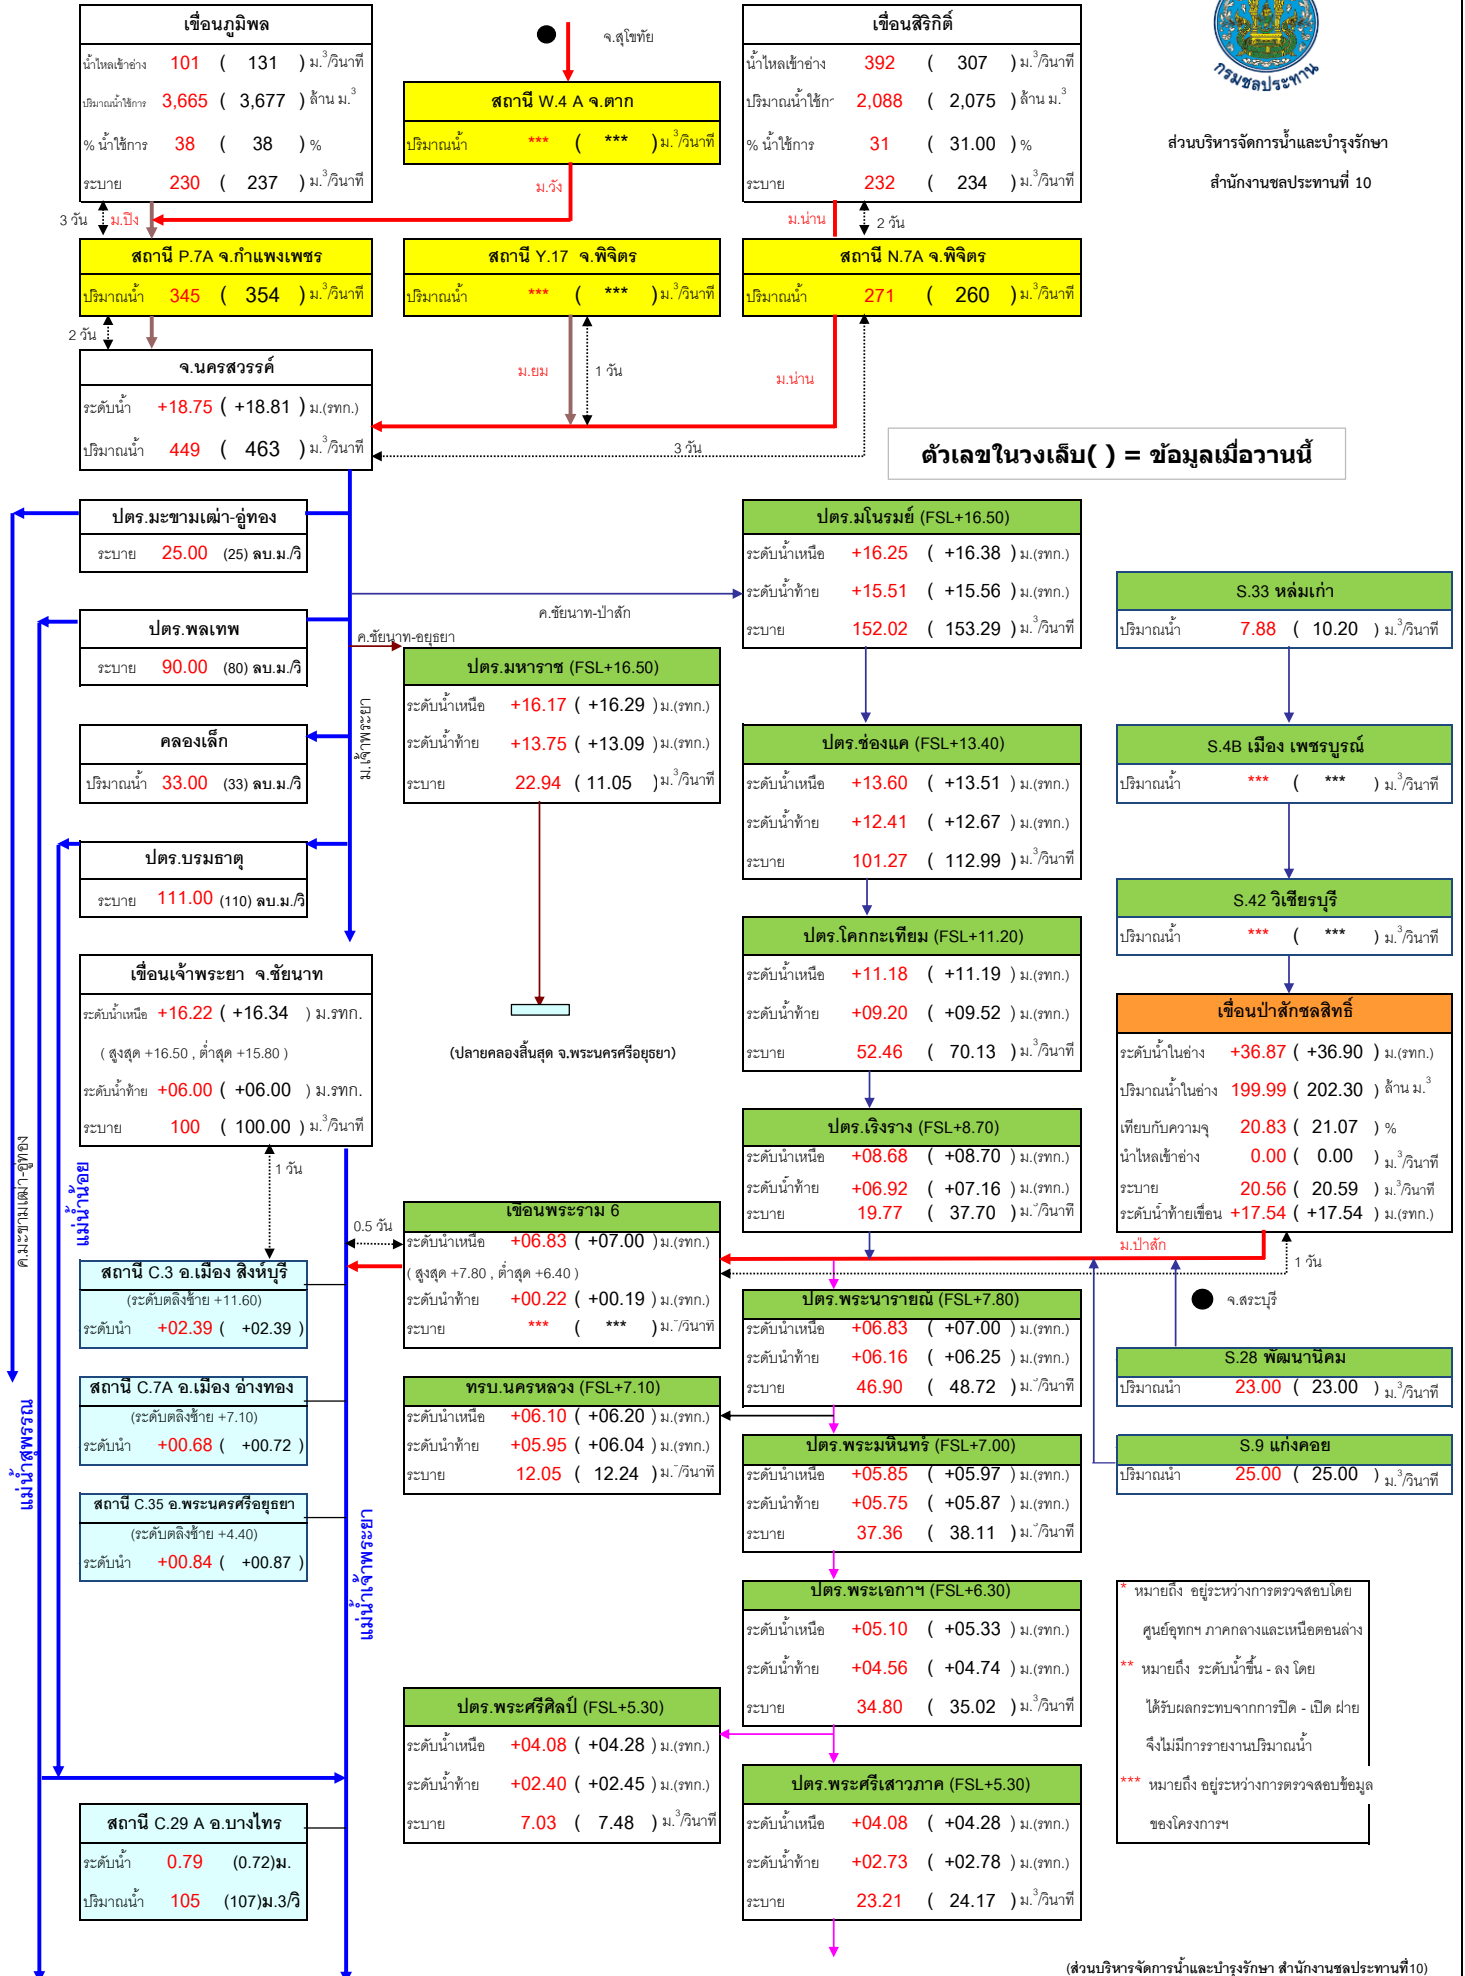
เขื่อนภูมิพล
น้ำไหลเข้าอ่าง 101 ( 131 ) ม.$^3$/วินาที
ปริมาณน้ำใช้การ 3,665 ( 3,677 ) ล้าน ม.$^3$
% น้ำใช้การ 38 ( 38 ) %
ระบาย 230 ( 237 ) ม.$^3$/วินาที

จ.สุโขทัย

สถานี W.4 A จ.ตาก
ปริมาณน้ำ *** ( *** ) ม.$^3$/วินาที

ม.วัง

เขื่อนสิริกิติ์
น้ำไหลเข้าอ่าง 392 ( 307 ) ม.$^3$/วินาที
ปริมาณน้ำใช้การ 2,088 ( 2,075 ) ล้าน ม.$^3$
% น้ำใช้การ 31 ( 31.00 ) %
ระบาย 232 ( 234 ) ม.$^3$/วินาที

กรมชลประทาน
ส่วนบริหารจัดการน้ำและบำรุงรักษา
สำนักงานชลประทานที่ 10

3 วัน ม.ปิง
ม.น่าน 2 วัน

สถานี P.7A จ.กำแพงเพชร
ปริมาณน้ำ 345 ( 354 ) ม.$^3$/วินาที

สถานี Y.17 จ.พิจิตร
ปริมาณน้ำ *** ( *** ) ม.$^3$/วินาที

สถานี N.7A จ.พิจิตร
ปริมาณน้ำ 271 ( 260 ) ม.$^3$/วินาที

2 วัน

จ.นครสวรรค์
ระดับน้ำ +18.75 ( +18.81 ) ม.(รทก.)
ปริมาณน้ำ 449 ( 463 ) ม.$^3$/วินาที

ม.ยม 1 วัน
ม.น่าน
3 วัน

ตัวเลขในวงเล็บ( ) = ข้อมูลเมื่อวานนี้

ปตร.มะขามเฒ่า-อู่ทอง
ระบาย 25.00 (25) ลบ.ม./วิ

ปตร.มโนรมย์ (FSL+16.50)
ระดับน้ำเหนือ +16.25 ( +16.38 ) ม.(รทก.)
ระดับน้ำท้าย +15.51 ( +15.56 ) ม.(รทก.)
ระบาย 152.02 ( 153.29 ) ม.$^3$/วินาที

ค.ชัยนาท-ป่าสัก

S.33 หล่มเก่า
ปริมาณน้ำ 7.88 ( 10.20 ) ม.$^3$/วินาที

ปตร.พลเทพ
ระบาย 90.00 (80) ลบ.ม./วิ

ค.ชัยนาท-อยุธยา

ปตร.มหาราช (FSL+16.50)
ระดับน้ำเหนือ +16.17 ( +16.29 ) ม.(รทก.)
ระดับน้ำท้าย +13.75 ( +13.09 ) ม.(รทก.)
ระบาย 22.94 ( 11.05 ) ม.$^3$/วินาที

ม.น้อย

ปตร.ช่องแค (FSL+13.40)
ระดับน้ำเหนือ +13.60 ( +13.51 ) ม.(รทก.)
ระดับน้ำท้าย +12.41 ( +12.67 ) ม.(รทก.)
ระบาย 101.27 ( 112.99 ) ม.$^3$/วินาที

S.4B เมือง เพชรบูรณ์
ปริมาณน้ำ *** ( *** ) ม.$^3$/วินาที

คลองเล็ก
ปริมาณน้ำ 33.00 (33) ลบ.ม./วิ

ปตร.บรมธาตุ
ระบาย 111.00 (110) ลบ.ม./วิ

S.42 วิเชียรบุรี
ปริมาณน้ำ *** ( *** ) ม.$^3$/วินาที

ปตร.โคกกะเทียม (FSL+11.20)
ระดับน้ำเหนือ +11.18 ( +11.19 ) ม.(รทก.)
ระดับน้ำท้าย +09.20 ( +09.52 ) ม.(รทก.)
ระบาย 52.46 ( 70.13 ) ม.$^3$/วินาที

เขื่อนเจ้าพระยา จ.ชัยนาท
ระดับน้ำเหนือ +16.22 ( +16.34 ) ม.รทก.
( สูงสุด +16.50 , ต่ำสุด +15.80 )
ระดับน้ำท้าย +06.00 ( +06.00 ) ม.รทก.
ระบาย 100 ( 100.00 ) ม.$^3$/วินาที

(ปลายคลองสิ้นสุด จ.พระนครศรีอยุธยา)

เขื่อนป่าสักชลสิทธิ์
ระดับน้ำในอ่าง +36.87 ( +36.90 ) ม.(รทก.)
ปริมาณน้ำในอ่าง 199.99 ( 202.30 ) ล้าน ม.$^3$
เทียบกับความจุ 20.83 ( 21.07 ) %
น้ำไหลเข้าอ่าง 0.00 ( 0.00 ) ม.$^3$/วินาที
ระบาย 20.56 ( 20.59 ) ม.$^3$/วินาที
ระดับน้ำท้ายเขื่อน +17.54 ( +17.54 ) ม.(รทก.)

ปตร.เริงราง (FSL+8.70)
ระดับน้ำเหนือ +08.68 ( +08.70 ) ม.(รทก.)
ระดับน้ำท้าย +06.92 ( +07.16 ) ม.(รทก.)
ระบาย 19.77 ( 37.70 ) ม.$^3$/วินาที

1 วัน
ค.มะขามเฒ่า-อู่ทอง
แม่น้ำน้อย

เขื่อนพระราม 6
0.5 วัน
ระดับน้ำเหนือ +06.83 ( +07.00 ) ม.(รทก.)
( สูงสุด +7.80 , ต่ำสุด +6.40 )
ระดับน้ำท้าย +00.22 ( +00.19 ) ม.(รทก.)
ระบาย *** ( *** ) ม.$^3$/วินาที

ม.ป่าสัก
1 วัน
จ.สระบุรี

สถานี C.3 อ.เมือง สิงห์บุรี
(ระดับตลิ่งซ้าย +11.60)
ระดับน้ำ +02.39 ( +02.39 )

ปตร.พระนารายณ์ (FSL+7.80)
ระดับน้ำเหนือ +06.83 ( +07.00 ) ม.(รทก.)
ระดับน้ำท้าย +06.16 ( +06.25 ) ม.(รทก.)
ระบาย 46.90 ( 48.72 ) ม.$^3$/วินาที

S.28 พัฒนานิคม
ปริมาณน้ำ 23.00 ( 23.00 ) ม.$^3$/วินาที

สถานี C.7A อ.เมือง อ่างทอง
(ระดับตลิ่งซ้าย +7.10)
ระดับน้ำ +00.68 ( +00.72 )

ทรบ.นครหลวง (FSL+7.10)
ระดับน้ำเหนือ +06.10 ( +06.20 ) ม.(รทก.)
ระดับน้ำท้าย +05.95 ( +06.04 ) ม.(รทก.)
ระบาย 12.05 ( 12.24 ) ม.$^3$/วินาที

S.9 แก่งคอย
ปริมาณน้ำ 25.00 ( 25.00 ) ม.$^3$/วินาที

ปตร.พระมหินทร์ (FSL+7.00)
ระดับน้ำเหนือ +05.85 ( +05.97 ) ม.(รทก.)
ระดับน้ำท้าย +05.75 ( +05.87 ) ม.(รทก.)
ระบาย 37.36 ( 38.11 ) ม.$^3$/วินาที

แม่น้ำสุพรรณ

สถานี C.35 อ.พระนครศรีอยุธยา
(ระดับตลิ่งซ้าย +4.40)
ระดับน้ำ +00.84 ( +00.87 )

แม่น้ำเจ้าพระยา

ปตร.พระเอกาฯ (FSL+6.30)
ระดับน้ำเหนือ +05.10 ( +05.33 ) ม.(รทก.)
ระดับน้ำท้าย +04.56 ( +04.74 ) ม.(รทก.)
ระบาย 34.80 ( 35.02 ) ม.$^3$/วินาที

* หมายถึง อยู่ระหว่างการตรวจสอบโดย ศูนย์อุทกฯ ภาคกลางและเหนือตอนล่าง
** หมายถึง ระดับน้ำขึ้น - ลง โดย ได้รับผลกระทบจากการปิด - เปิด ฝาย จึงไม่มีการรายงานปริมาณน้ำ
*** หมายถึง อยู่ระหว่างการตรวจสอบข้อมูล ของโครงการฯ

ปตร.พระศรีศิลป์ (FSL+5.30)
ระดับน้ำเหนือ +04.08 ( +04.28 ) ม.(รทก.)
ระดับน้ำท้าย +02.40 ( +02.45 ) ม.(รทก.)
ระบาย 7.03 ( 7.48 ) ม.$^3$/วินาที

ปตร.พระศรีเสาวภาค (FSL+5.30)
ระดับน้ำเหนือ +04.08 ( +04.28 ) ม.(รทก.)
ระดับน้ำท้าย +02.73 ( +02.78 ) ม.(รทก.)
ระบาย 23.21 ( 24.17 ) ม.$^3$/วินาที

สถานี C.29 A อ.บางไทร
ระดับน้ำ 0.79 (0.72)ม.
ปริมาณน้ำ 105 (107)ม.3/วิ

(ส่วนบริหารจัดการน้ำและบำรุงรักษา สำนักงานชลประทานที่10)